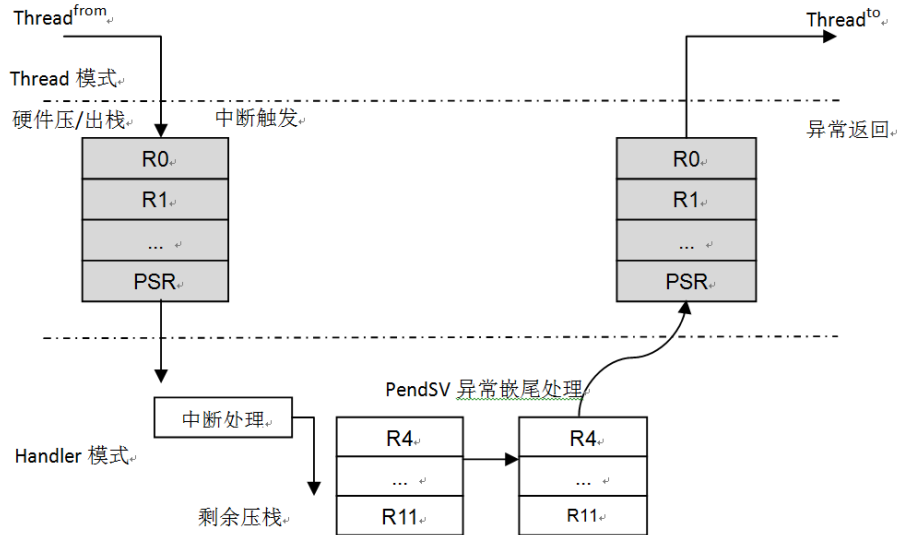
Thread$^{from}$

Thread$^{to}$

Thread 模式

硬件压/出栈

中断触发

异常返回

| R0 |
|---|
| R1 |
| ... |
| PSR |

| R0 |
|---|
| R1 |
| ... |
| PSR |

PendSV 异常嵌尾处理

中断处理

Handler 模式

| R4 |
|---|
| ... |
| R11 |

| R4 |
|---|
| ... |
| R11 |

剩余压栈